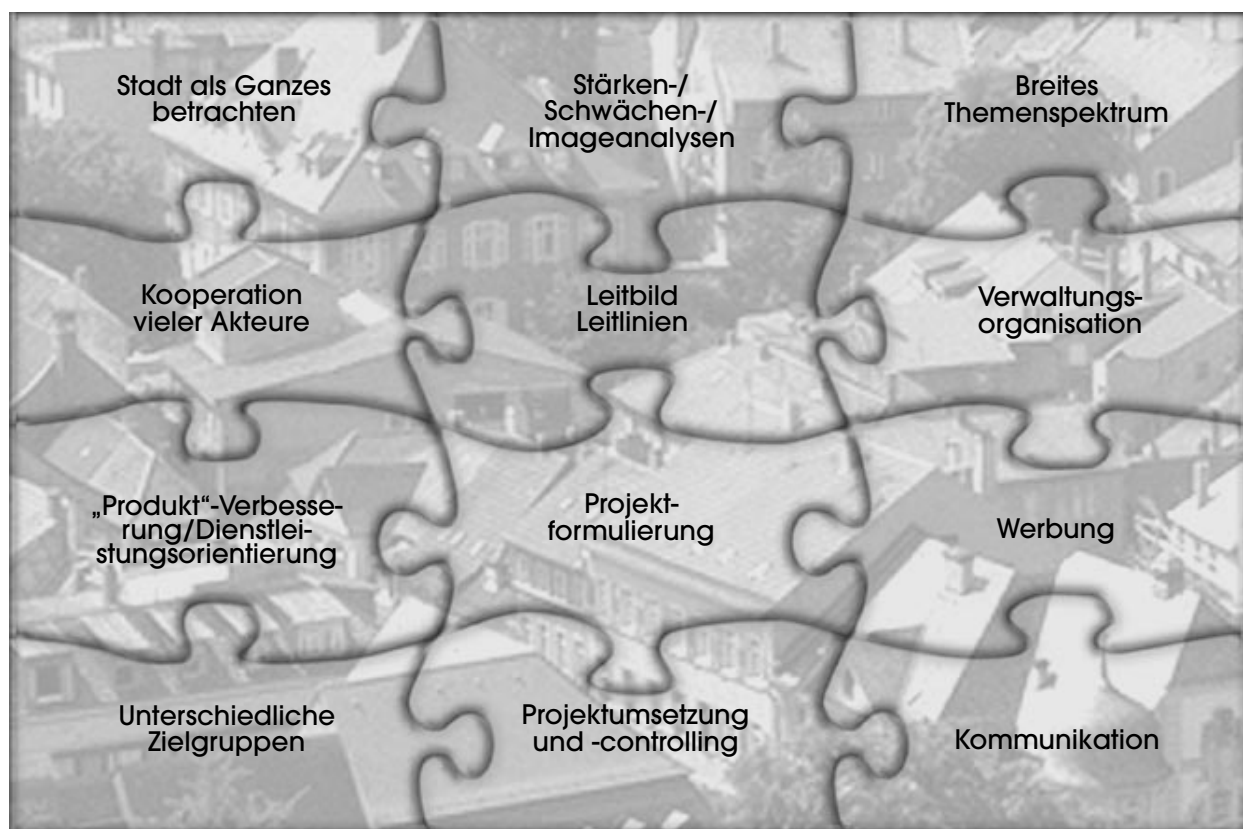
Stadt als Ganzes betrachten

Stärken-/ Schwächen-/ Imageanalysen

Breites Themenspektrum

Kooperation vieler Akteure

Leitbild Leitlinien

Verwaltungsorganisation

„Produkt"-Verbesserung/Dienstleistungsorientierung

Projektformulierung

Werbung

Unterschiedliche Zielgruppen

Projektumsetzung und -controlling

Kommunikation